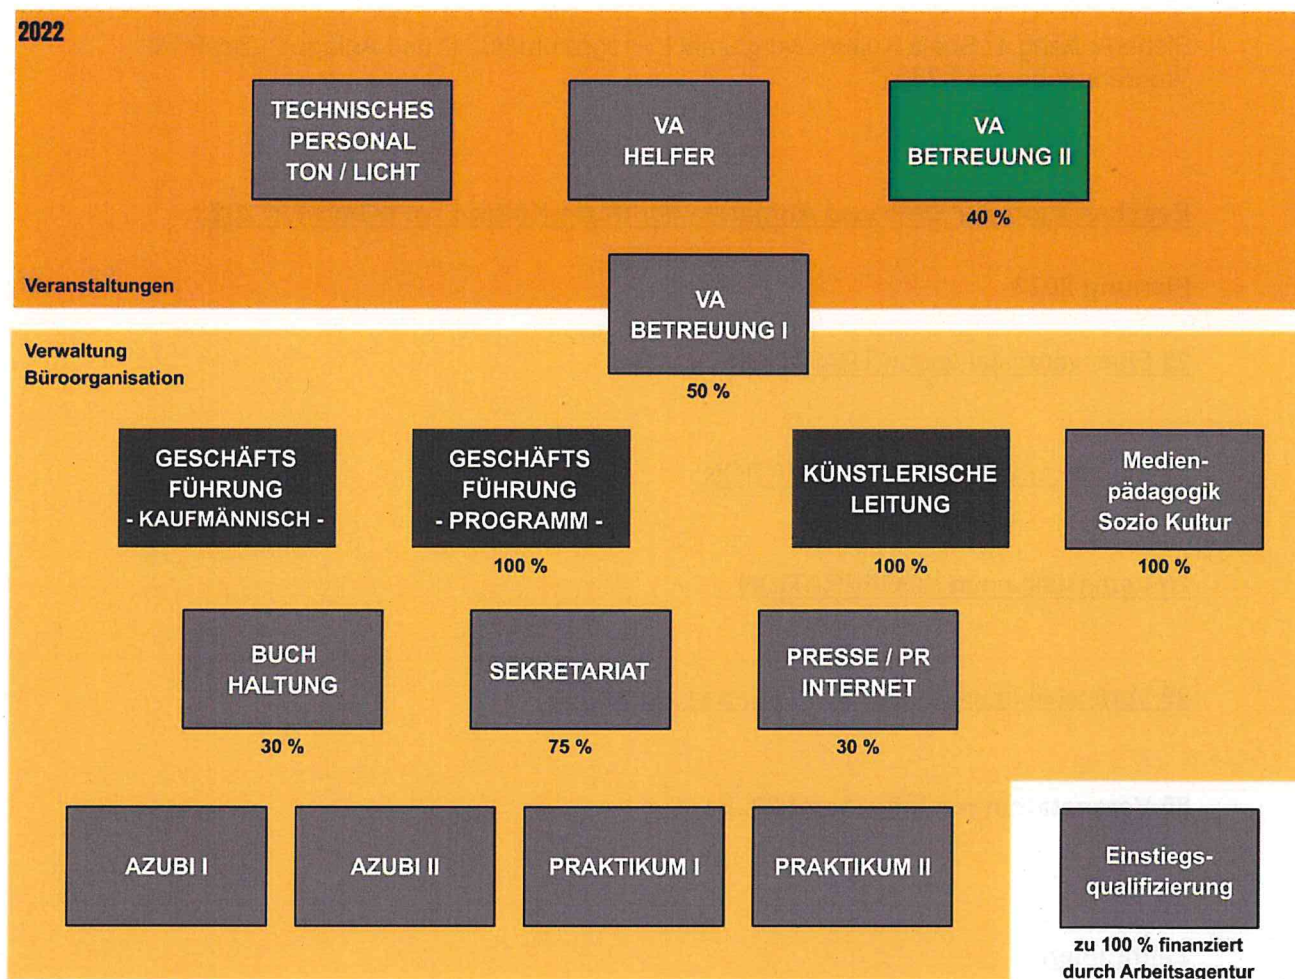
2022

TECHNISCHES PERSONAL TON / LICHT

VA HELFER

VA BETREUUNG II

40 %

Veranstaltungen

VA BETREUUNG I

50 %

Verwaltung
Büroorganisation

GESCHÄFTS FÜHRUNG - KAUFMÄNNISCH -

GESCHÄFTS FÜHRUNG - PROGRAMM -

100 %

KÜNSTLERISCHE LEITUNG

100 %

Medien- pädagogik Sozio Kultur

100 %

BUCH HALTUNG

30 %

SEKRETARIAT

75 %

PRESSE / PR INTERNET

30 %

AZUBI I

AZUBI II

PRAKTIKUM I

PRAKTIKUM II

Einstiegs- qualifizierung

zu 100 % finanziert durch Arbeitsagentur